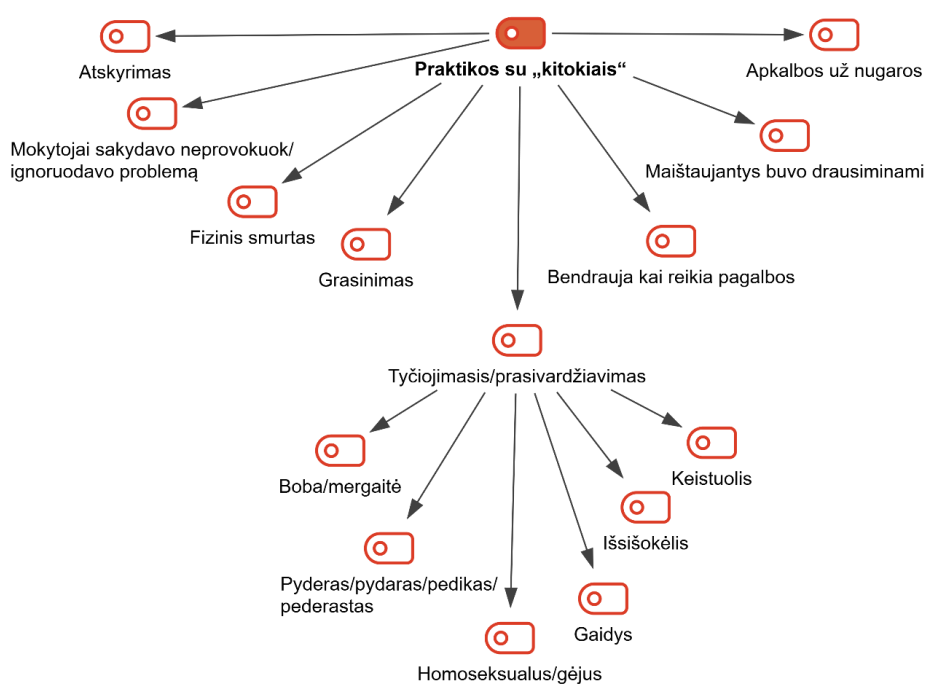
Praktikos su „kitokiais“

Atskyrimas

Apkalbos už nugaros

Mokytojai sakydavo neprovokuok/ ignoruodavo problemą

Maištaujantys buvo drausiminami

Fizinis smurtas

Grasinimas

Bendrauja kai reikia pagalbos

Tyčiojimasis/prasivardžiavimas

Boba/mergaitė

Keistuolis

Išsišokėlis

Pyderas/pydaras/pedikas/ pederastas

Gaidys

Homoseksualus/gėjus